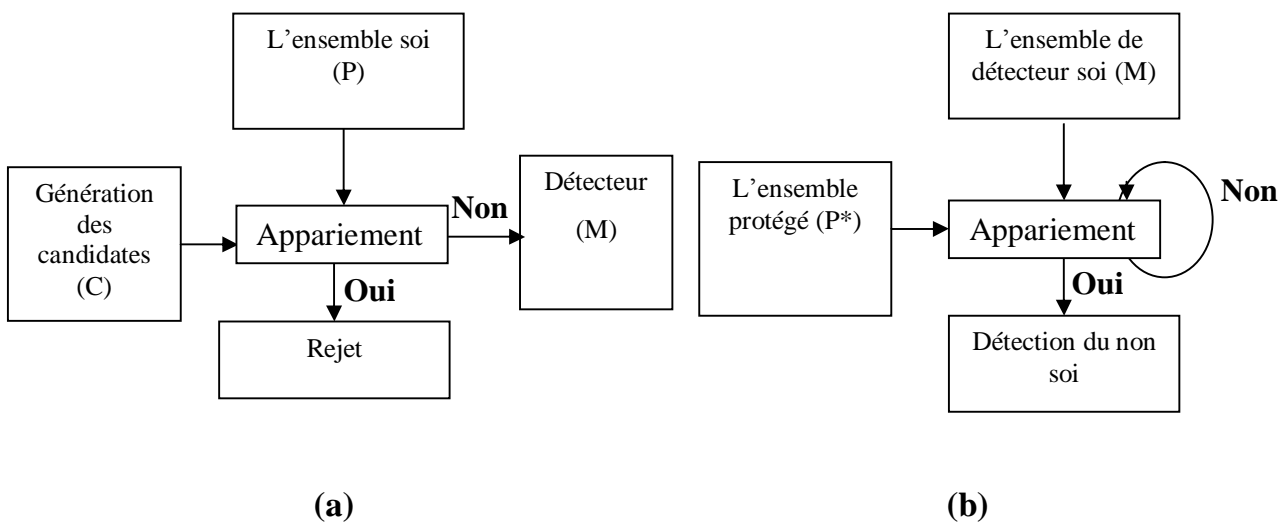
L'ensemble soi (P)

Génération des candidates (C)

Appariement

Non

Détecteur (M)

Oui

Rejet

(a)

L'ensemble de détecteur soi (M)

L'ensemble protégé (P*)

Appariement

Non

Oui

Détection du non soi

(b)